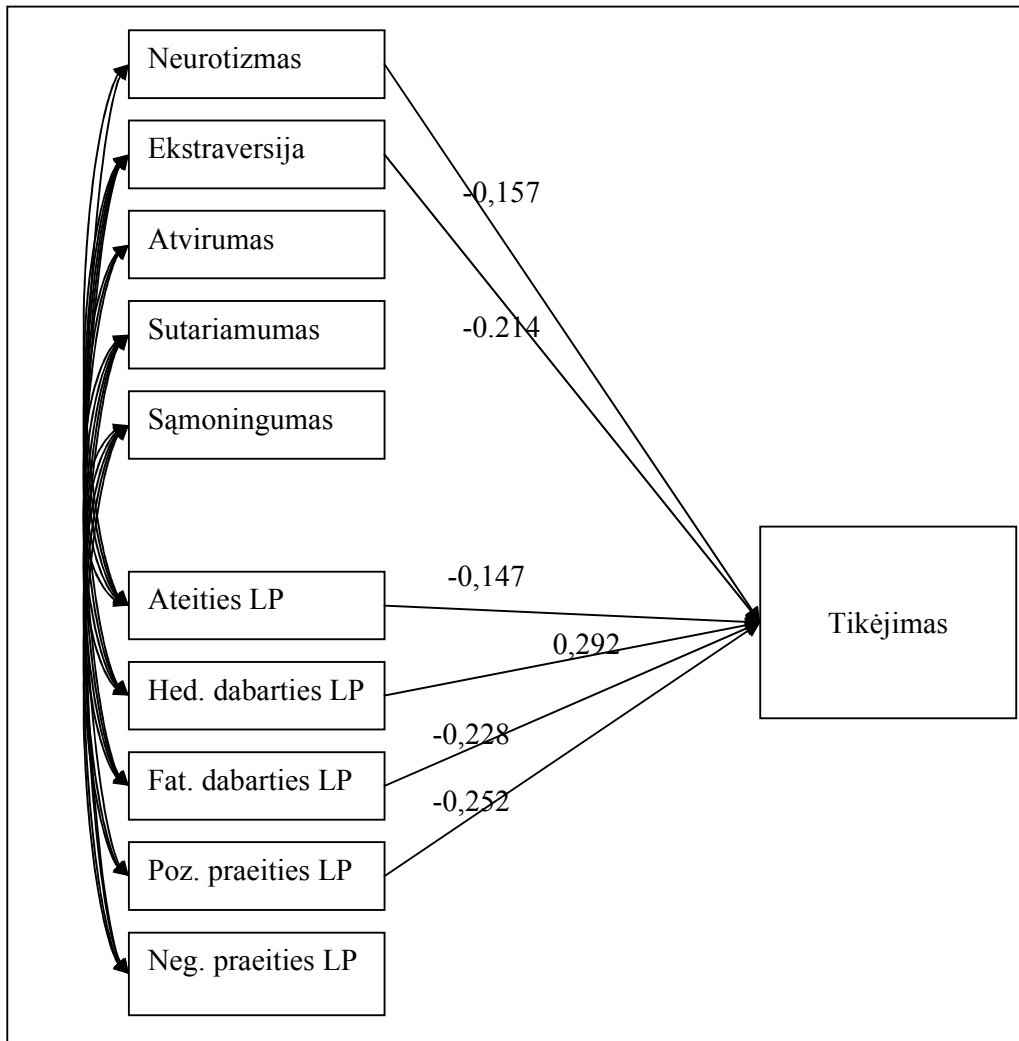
Neurotizmas

Ekstraversija

Atvirumas

Sutariamumas

Sąmoningumas

Ateities LP

Hed. dabarties LP

Fat. dabarties LP

Poz. praeities LP

Neg. praeities LP

-0,157

-0.214

-0,147

0,292

-0,228

-0,252

Tikėjimas